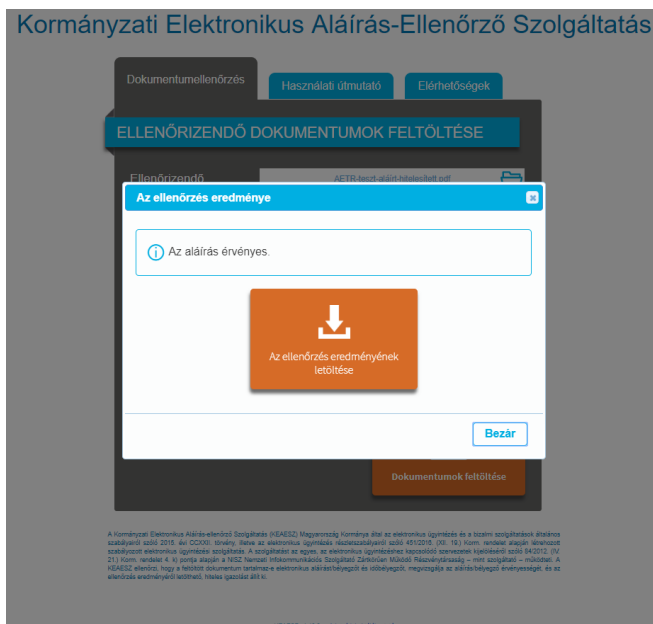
Kormányzati Elektronikus Aláírás-Ellenőrző Szolgáltatás

Dokumentumellenőrzés

Használati útmutató

Elérhetőségek

ELLENŐRIZENDŐ DOKUMENTUMOK FELTÖLTÉSE

Ellenőrizendő

AETR-teszt-aláírt-hitelesített.pdf

Az ellenőrzés eredménye

Az aláírás érvényes.

Az ellenőrzés eredményének letöltése

Bezár

Dokumentumok feltöltése

A Kormányzati Elektronikus Aláírás-ellenőrző Szolgáltatás (KEAESZ) Magyarország Kormánya által az elektronikus ügyintézés és a bizalmi szolgáltatások általános szabályairól szóló 2015. évi CCXXII. törvény, illetve az elektronikus ügyintézés részletszabályairól szóló 451/2016. (XII. 19.) Korm. rendelet alapján létrehozott szabályozott elektronikus ügyintézési szolgáltatás. A szolgáltatást az egyes, az elektronikus ügyintézéshez kapcsolódó szervezetek kijelöléséről szóló 84/2012. (IV. 21.) Korm. rendelet 4. §) pontja alapján a NISZ Nemzeti Infokommunikációs Szolgáltató Zártkörűen Működő Részvénytársaság – mint szolgáltató – működteti. A KEAESZ ellenőrzi, hogy a feltöltött dokumentum tartalmaz-e elektronikus aláírást/bélyegzőt és időbélyegzőt, megvizsgálja az aláírás/bélyegző érvényességét, és az ellenőrzés eredményéről letölthető, hiteles igazolást állít ki.